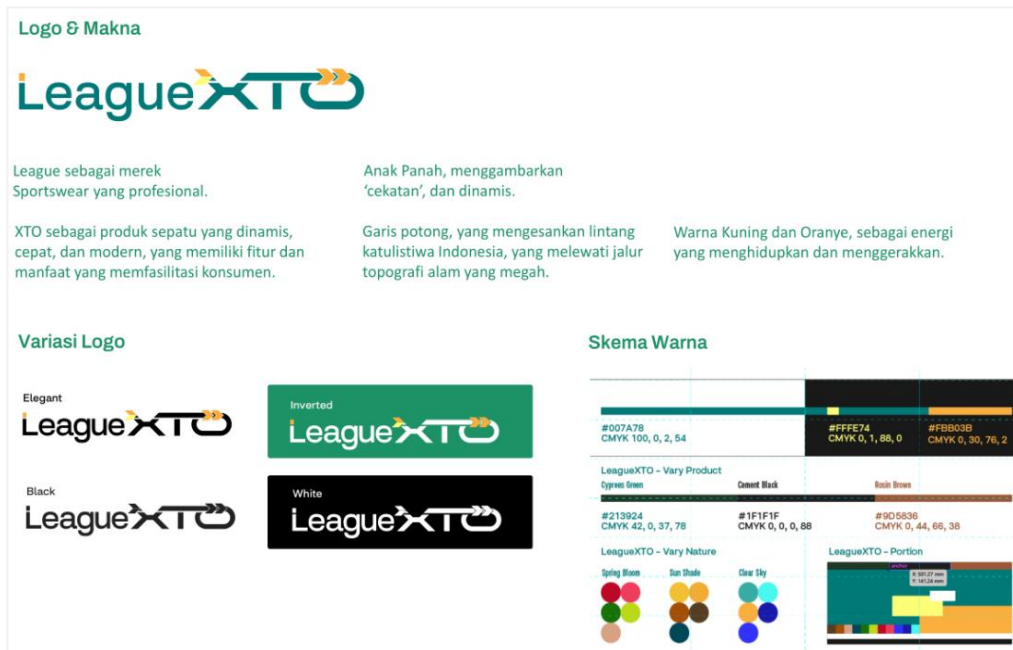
Logo & Makna

LeagueXTO

League sebagai merek Sportswear yang profesional.

XTO sebagai produk sepatu yang dinamis, cepat, dan modern, yang memiliki fitur dan manfaat yang memfasilitasi konsumen.

Anak Panah, menggambarkan 'cekatan', dan dinamis.

Garis potong, yang mengesankan lintang katulistiwa Indonesia, yang melewati jalur topografi alam yang megah.

Warna Kuning dan Oranye, sebagai energi yang menghidupkan dan menggerakkan.

Variasi Logo

Elegant
LeagueXTO

Inverted
LeagueXTO

Black
LeagueXTO

White
LeagueXTO

Skema Warna

#007A78
CMYK 100, 0, 2, 54

#FFFE74
CMYK 0, 1, 88, 0

#FBB03B
CMYK 0, 30, 76, 2

LeagueXTO - Vary Product

Cypress Green
#213924
CMYK 42, 0, 37, 78

Cement Black
#1F1F1F
CMYK 0, 0, 0, 88

Rosin Brown
#9D5836
CMYK 0, 44, 66, 38

LeagueXTO - Vary Nature

Spring Bloom

Sun Shade

Clear Sky

LeagueXTO - Portion

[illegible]